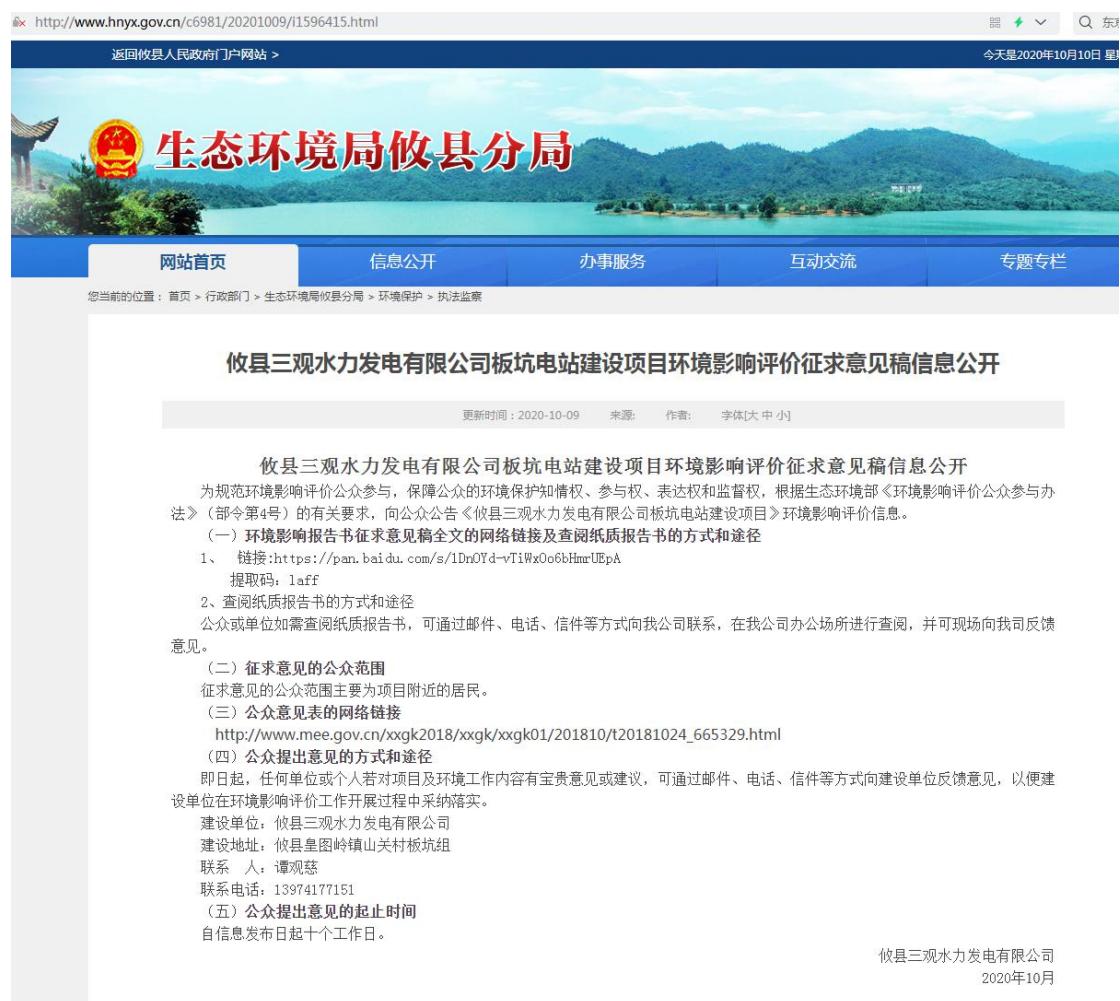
http://www.hnyx.gov.cn/c6981/20201009/i1596415.html

Q 东

返回攸县人民政府门户网站 >

今天是2020年10月10日 星

生态环境局攸县分局

网站首页 信息公开 办事服务 互动交流 专题专栏

您当前的位置： 首页 > 行政部门 > 生态环境局攸县分局 > 环境保护 > 执法监察

攸县三观水力发电有限公司板坑电站建设项目环境影响评价征求意见稿信息公开

更新时间：2020-10-09 来源: 作者: 字体[大 中 小]

攸县三观水力发电有限公司板坑电站建设项目环境影响评价征求意见稿信息公开

为规范环境影响评价公众参与，保障公众的环境保护知情权、参与权、表达权和监督权，根据生态环境部《环境影响评价公众参与办法》（部令第4号）的有关要求，向公众公告《攸县三观水力发电有限公司板坑电站建设项目》环境影响评价信息。

（一）环境影响报告书征求意见稿全文的网络链接及查阅纸质报告书的方式和途径

1、 链接:https://pan.baidu.com/s/1DnOYd-vTiWxOo6bHmrUEpA

提取码：laff

2、查阅纸质报告书的方式和途径

公众或单位如需查阅纸质报告书，可通过邮件、电话、信件等方式向我公司联系，在我公司办公场所进行查阅，并可现场向我司反馈意见。

（二）征求意见的公众范围

征求意见的公众范围主要为项目附近的居民。

（三）公众意见表的网络链接

http://www.mee.gov.cn/xxgk2018/xxgk/xxgk01/201810/t20181024_665329.html

（四）公众提出意见的方式和途径

即日起，任何单位或个人若对项目及环境工作内容有宝贵意见或建议，可通过邮件、电话、信件等方式向建设单位反馈意见，以便建设单位在环境影响评价工作开展过程中采纳落实。

建设单位：攸县三观水力发电有限公司

建设地址：攸县皇图岭镇山关村板坑组

联系 人：谭观慈

联系电话：13974177151

（五）公众提出意见的起止时间

自信息发布日起十个工作日。

攸县三观水力发电有限公司

2020年10月